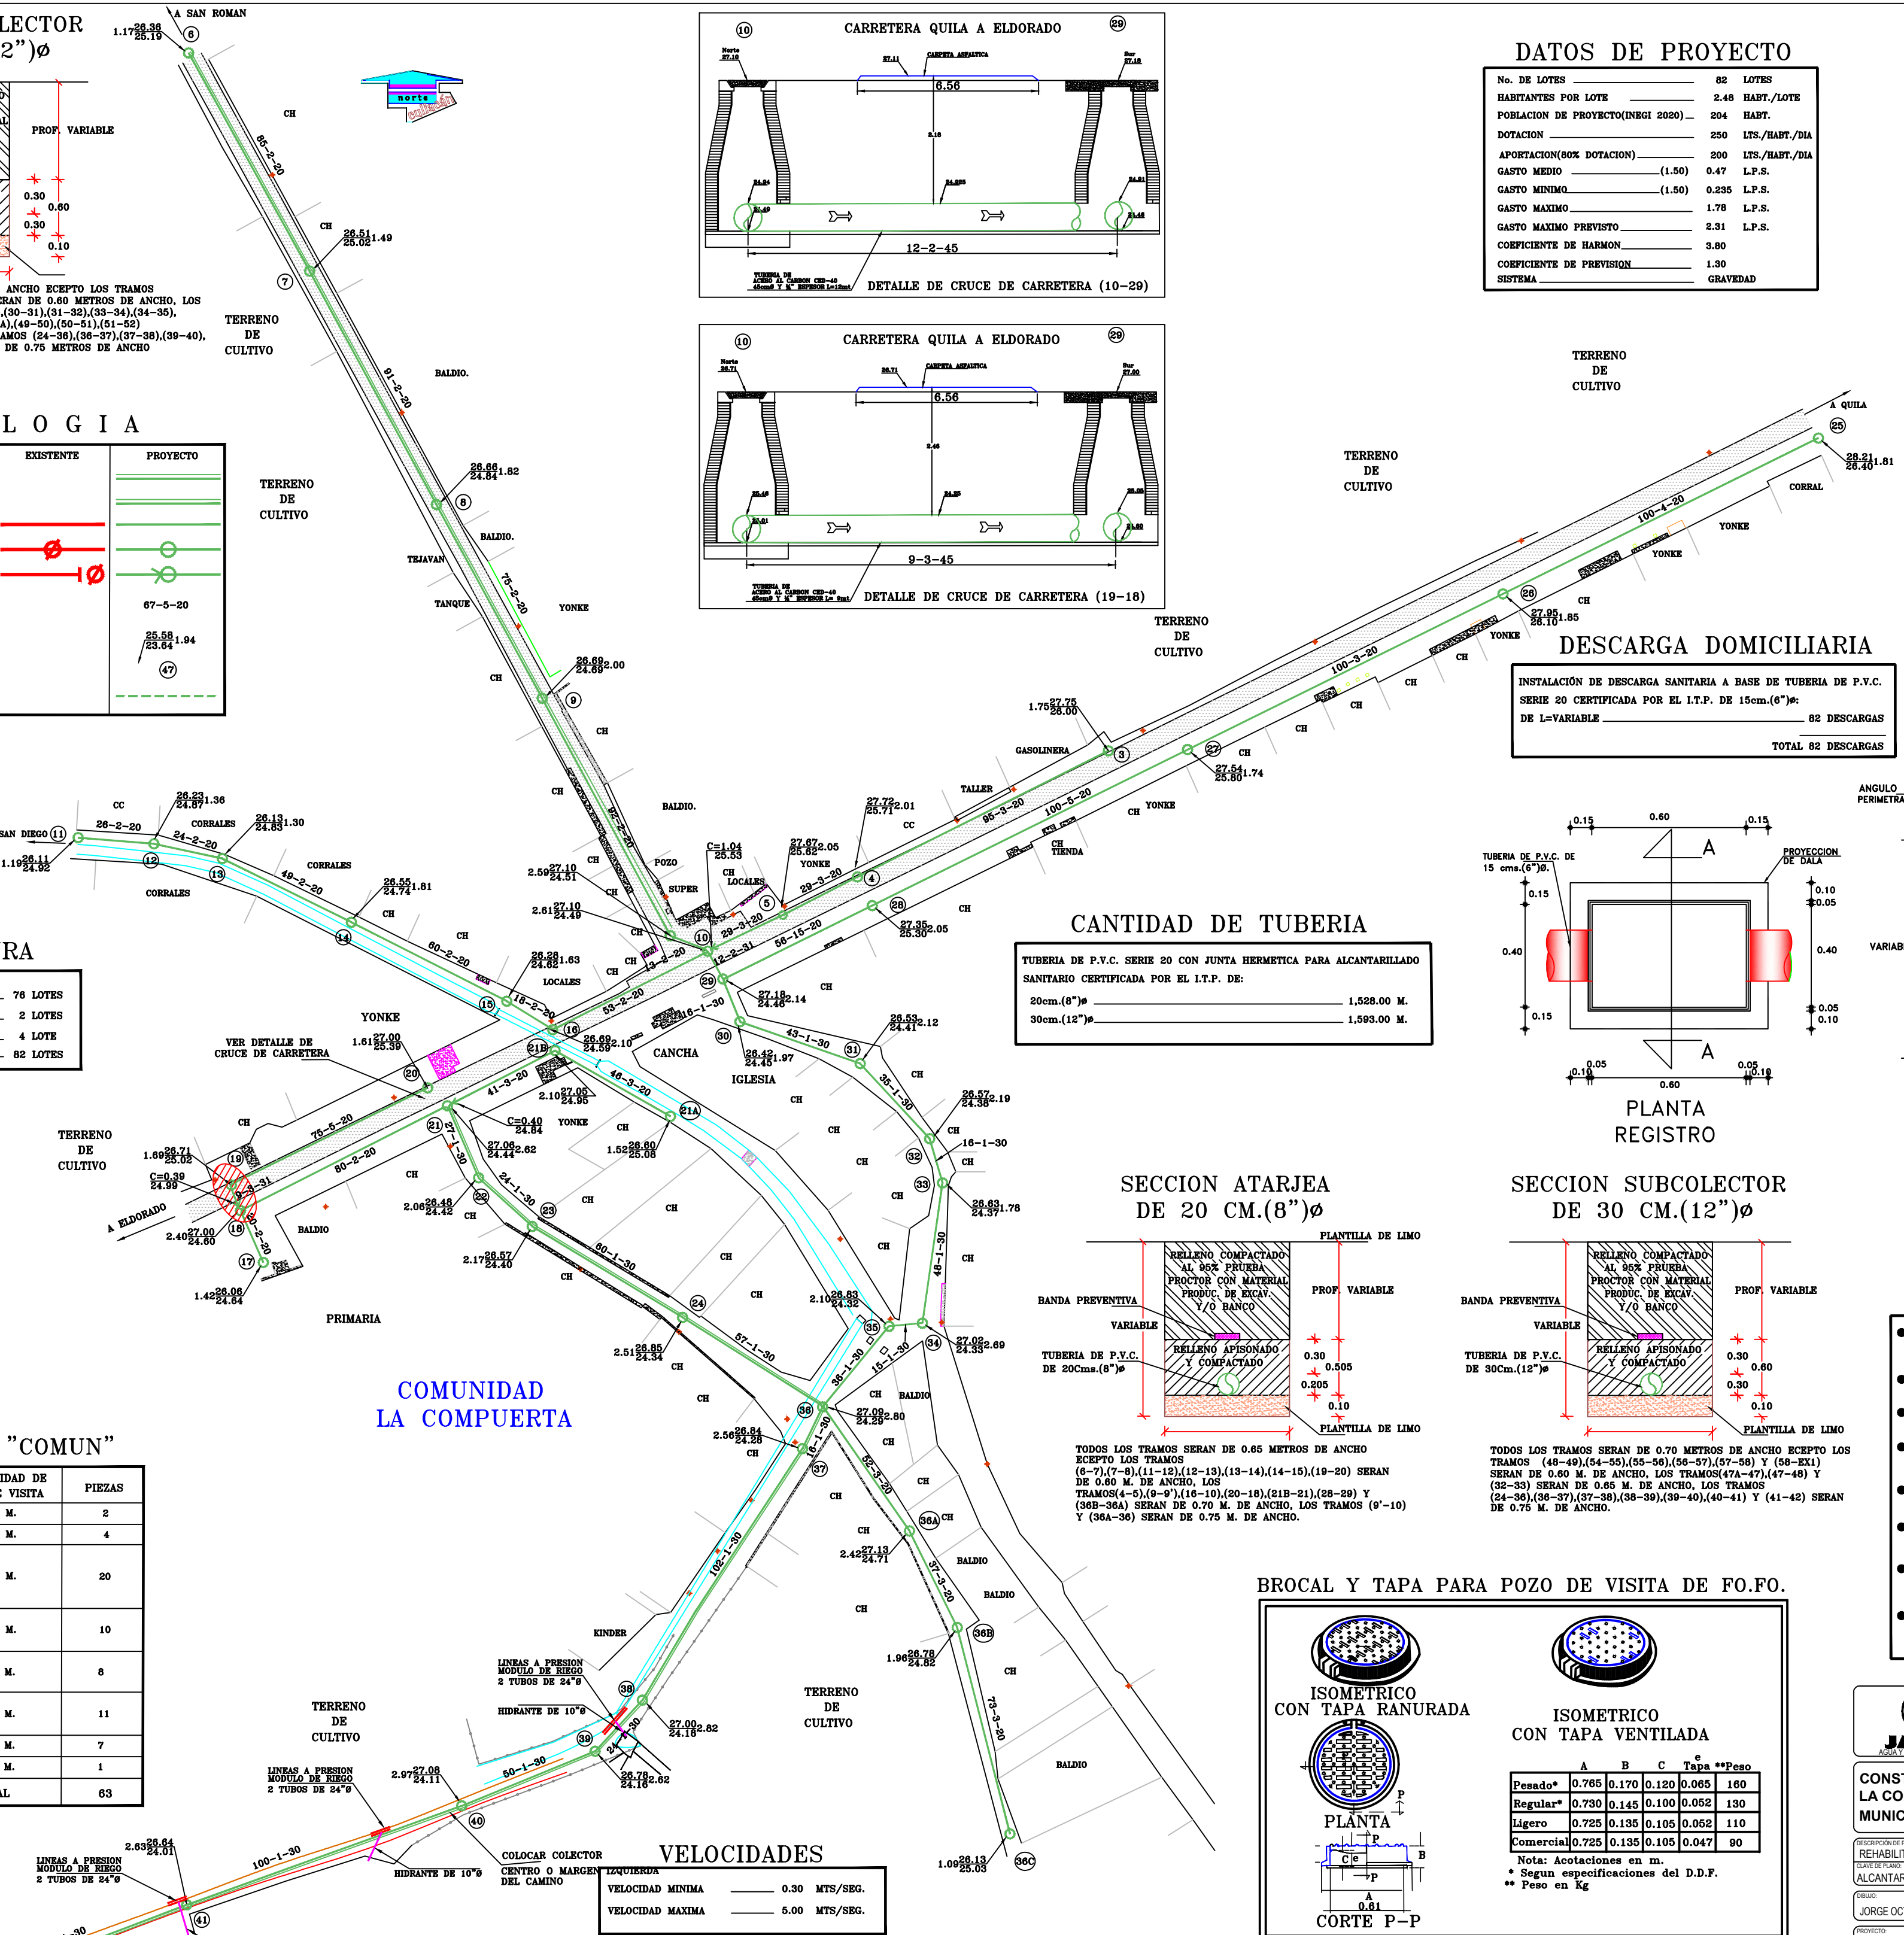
LECTOR
2")ø

A SAN ROMAN

PROF. VARIABLE
0.30
0.60
0.30
0.10

ANCHO ECEPTO LOS TRAMOS ERAN DE 0.60 METROS DE ANCHO, LOS ,(30-31),(31-32),(33-34),(34-35), A),(49-50),(50-51),(51-52) AMOS (24-36),(36-37),(37-38),(39-40), DE 0.75 METROS DE ANCHO

L O G I A

| EXISTENTE | PROYECTO |
|---|---|
| | 67-5-20 |
| | 25.58 23.64 1.94 (47) |

CARRETERA QUILA A ELDORADO
(10) (29)
6.56
12-2-45
DETALLE DE CRUCE DE CARRETERA (10-29)

CARRETERA QUILA A ELDORADO
(10) (29)
6.56
9-3-45
DETALLE DE CRUCE DE CARRETERA (19-18)

DATOS DE PROYECTO

| | | |
|---|---|---|
| No. DE LOTES | 82 | LOTES |
| HABITANTES POR LOTE | 2.48 | HABT./LOTE |
| POBLACION DE PROYECTO(INEGI 2020) | 204 | HABT. |
| DOTACION | 250 | LTS./HABT./DIA |
| APORTACION(80% DOTACION) | 200 | LTS./HABT./DIA |
| GASTO MEDIO (1.50) | 0.47 | L.P.S. |
| GASTO MINIMO (1.50) | 0.235 | L.P.S. |
| GASTO MAXIMO | 1.78 | L.P.S. |
| GASTO MAXIMO PREVISTO | 2.31 | L.P.S. |
| COEFICIENTE DE HARMON | 3.80 | |
| COEFICIENTE DE PREVISION | 1.30 | |
| SISTEMA | GRAVEDAD | |

TERRENO DE CULTIVO
A QUILA
CORRAL
YONKE
BALDIO.
TEJAVAN
TANQUE
GASOLINERA
TALLER
TIENDA
POZO
SUPER
LOCALES
CANCHA
IGLESIA
PRIMARIA
KINDER
CORRALES
A ELDORADO
SAN DIEGO

DESCARGA DOMICILIARIA

INSTALACIÓN DE DESCARGA SANITARIA A BASE DE TUBERIA DE P.V.C. SERIE 20 CERTIFICADA POR EL I.T.P. DE 15cm.(6")ø:
DE L=VARIABLE 82 DESCARGAS
TOTAL 82 DESCARGAS

CANTIDAD DE TUBERIA

TUBERIA DE P.V.C. SERIE 20 CON JUNTA HERMETICA PARA ALCANTARILLADO SANITARIO CERTIFICADA POR EL I.T.P. DE:
20cm.(8")ø 1,528.00 M.
30cm.(12")ø 1,593.00 M.

PLANTA REGISTRO

SECCION ATARJEA DE 20 CM.(8")ø

TODOS LOS TRAMOS SERAN DE 0.65 METROS DE ANCHO ECEPTO LOS TRAMOS (6-7),(7-8),(11-12),(12-13),(13-14),(14-15),(19-20) SERAN DE 0.60 M. DE ANCHO, LOS TRAMOS(4-5),(9-9'),(16-10),(20-18),(21B-21),(28-29) Y (36B-36A) SERAN DE 0.70 M. DE ANCHO, LOS TRAMOS (9'-10) Y (36A-36) SERAN DE 0.75 M. DE ANCHO.

SECCION SUBCOLECTOR DE 30 CM.(12")ø

TODOS LOS TRAMOS SERAN DE 0.70 METROS DE ANCHO ECEPTO LOS TRAMOS (48-49),(54-55),(55-56),(56-57),(57-58) Y (58-EX1) SERAN DE 0.60 M. DE ANCHO, LOS TRAMOS(47A-47),(47-48) Y (32-33) SERAN DE 0.65 M. DE ANCHO, LOS TRAMOS (24-36),(36-37),(37-38),(38-39),(39-40),(40-41) Y (41-42) SERAN DE 0.75 M. DE ANCHO.

COMUNIDAD LA COMPUERTA

"COMUN"

| IDAD DE VISITA | PIEZAS |
|---|---|
| M. | 2 |
| M. | 4 |
| M. | 20 |
| M. | 10 |
| M. | 8 |
| M. | 11 |
| M. | 7 |
| M. | 1 |
| AL | 63 |

VELOCIDADES
VELOCIDAD MINIMA 0.30 MTS/SEG.
VELOCIDAD MAXIMA 5.00 MTS/SEG.

BROCAL Y TAPA PARA POZO DE VISITA DE FO.FO.
ISOMETRICO CON TAPA RANURADA
ISOMETRICO CON TAPA VENTILADA
PLANTA
CORTE P-P

| | A | B | C | e Tapa | **Peso |
|---|---|---|---|---|---|
| Pesado* | 0.765 | 0.170 | 0.120 | 0.065 | 160 |
| Regular* | 0.730 | 0.145 | 0.100 | 0.052 | 130 |
| Ligero | 0.725 | 0.135 | 0.105 | 0.052 | 110 |
| Comercial | 0.725 | 0.135 | 0.105 | 0.047 | 90 |

Nota: Acotaciones en m.
* Segun especificaciones del D.D.F.
** Peso en Kg

CONST LA CO MUNIC
REHABILIT
ALCANTAR
JORGE OC